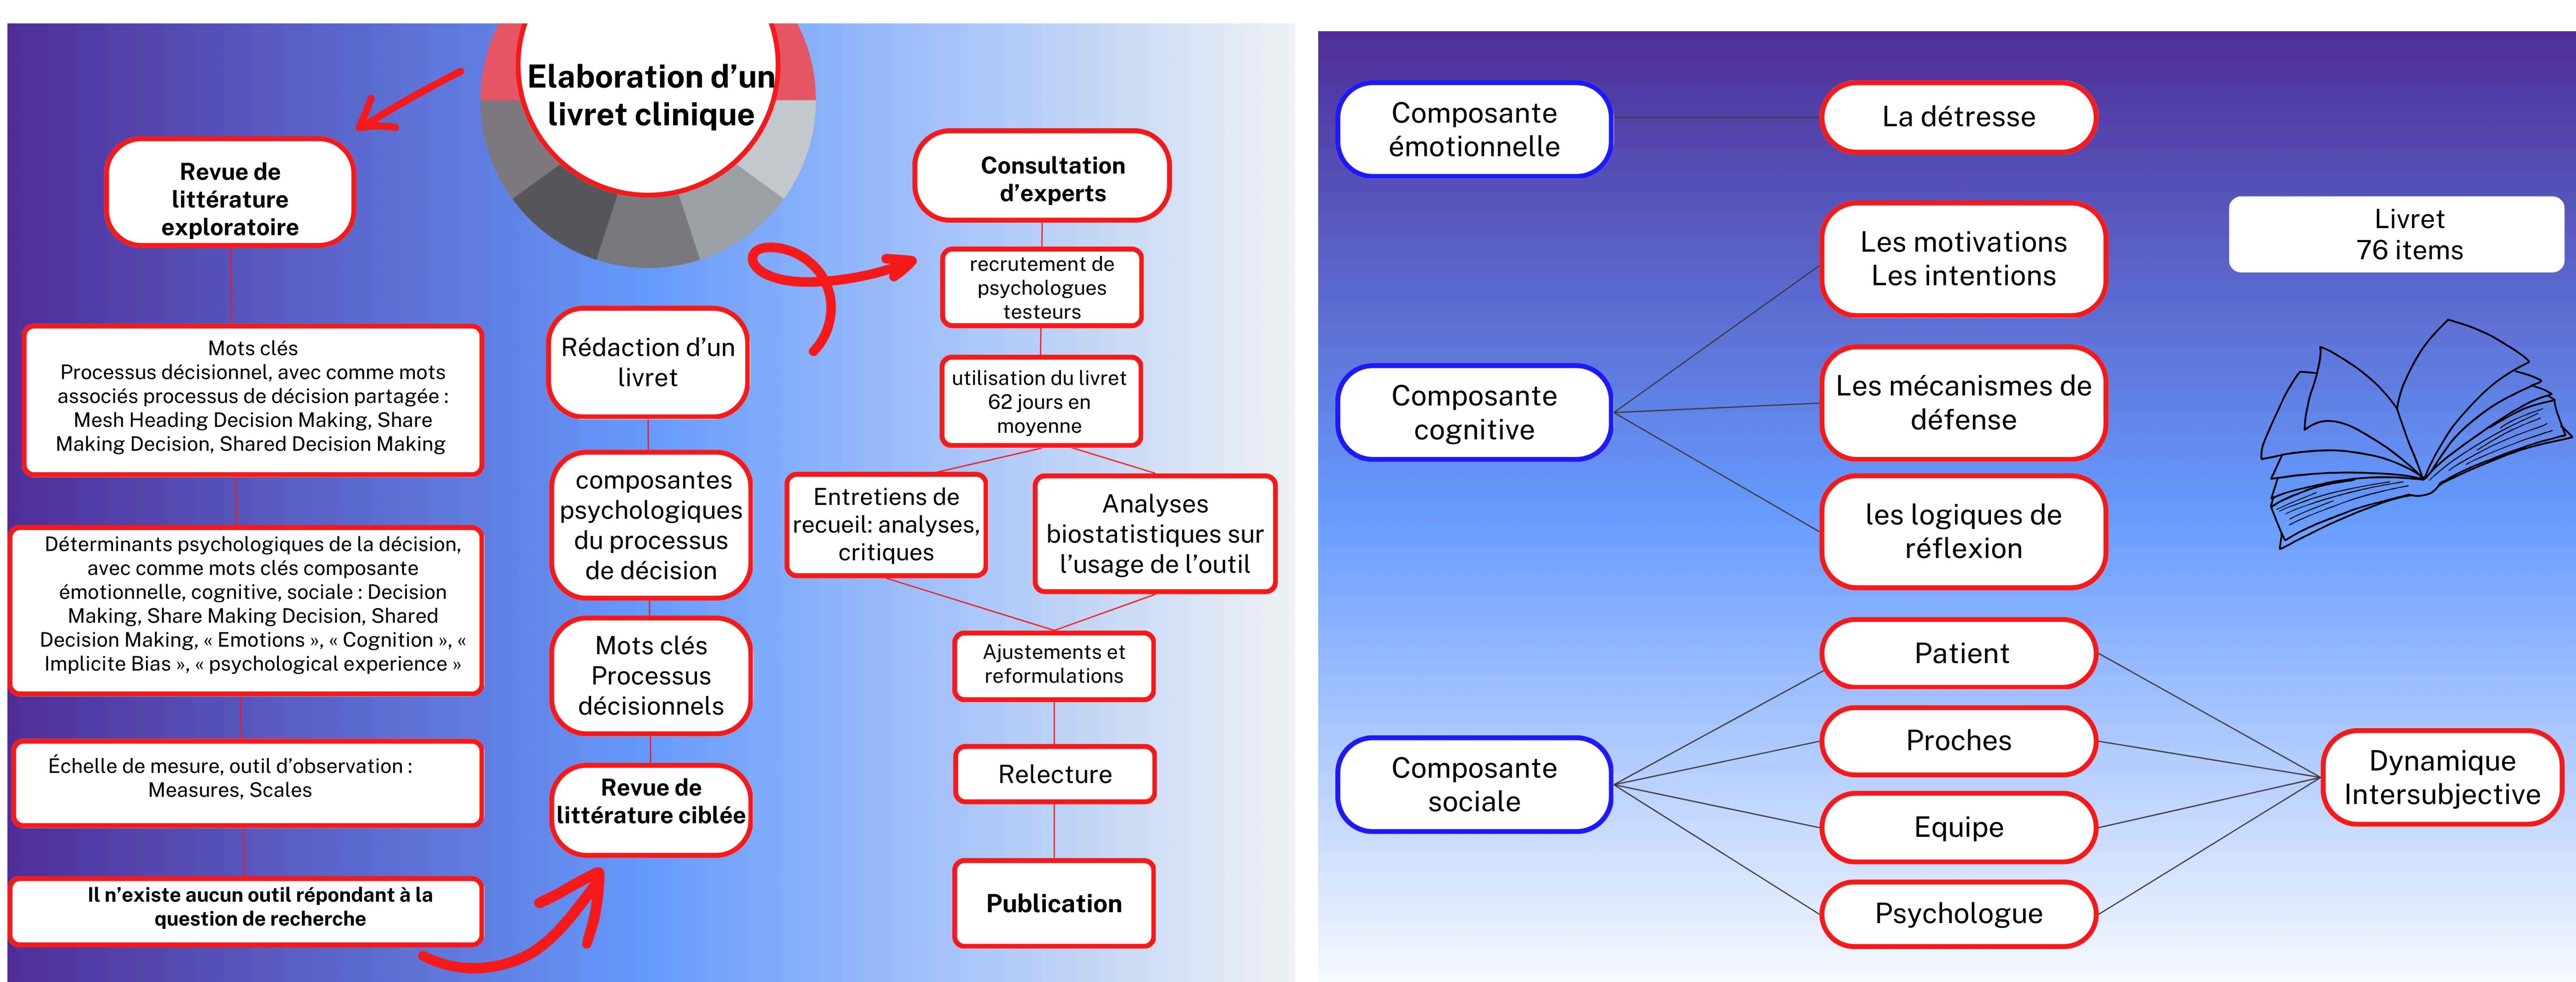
Elaboration d'un livret clinique

Revue de littérature exploratoire

Mots clés
Processus décisionnel, avec comme mots associés processus de décision partagée : Mesh Heading Decision Making, Share Making Decision, Shared Decision Making

Déterminants psychologiques de la décision, avec comme mots clés composante émotionnelle, cognitive, sociale : Decision Making, Share Making Decision, Shared Decision Making, « Emotions », « Cognition », « Implicite Bias », « psychological experience »

Échelle de mesure, outil d'observation : Measures, Scales

Il n'existe aucun outil répondant à la question de recherche

Rédaction d'un livret

composantes psychologiques du processus de décision

Mots clés Processus décisionnels

Revue de littérature ciblée

Consultation d'experts

recrutement de psychologues testeurs

utilisation du livret 62 jours en moyenne

Entretiens de recueil: analyses, critiques

Analyses biostatistiques sur l'usage de l'outil

Ajustements et reformulations

Relecture

Publication

Composante émotionnelle

La détresse

Composante cognitive

Les motivations
Les intentions

Les mécanismes de défense

les logiques de réflexion

Livret
76 items

Composante sociale

Patient

Proches

Equipe

Psychologue

Dynamique Intersubjective